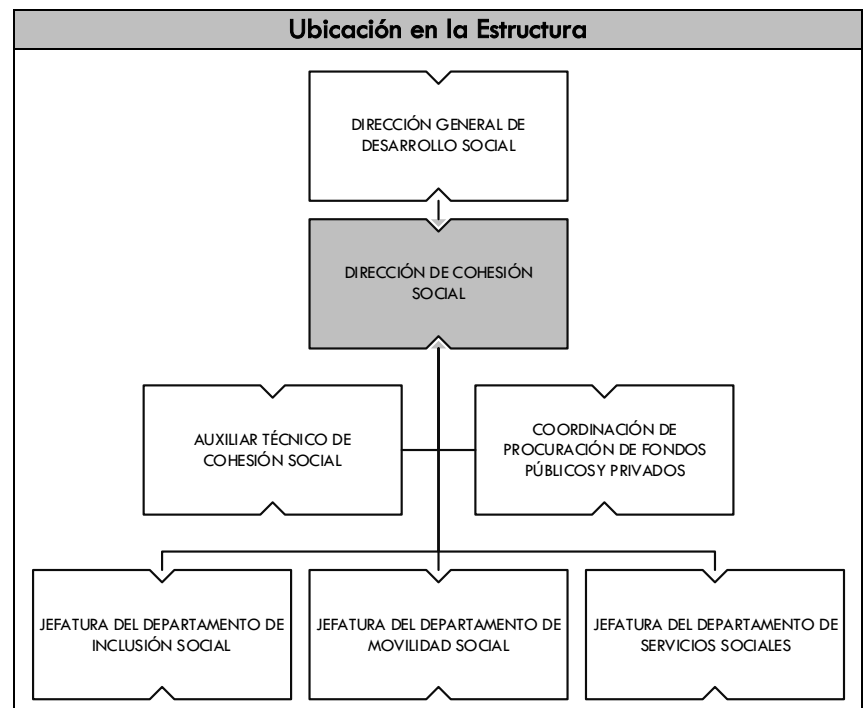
Ubicación en la Estructura

DIRECCIÓN GENERAL DE DESARROLLO SOCIAL

DIRECCIÓN DE COHESIÓN SOCIAL

AUXILIAR TÉCNICO DE COHESIÓN SOCIAL

COORDINACIÓN DE PROCURACIÓN DE FONDOS PÚBLICOSY PRIVADOS

JEFATURA DEL DEPARTAMENTO DE INCLUSIÓN SOCIAL

JEFATURA DEL DEPARTAMENTO DE MOVILIDAD SOCIAL

JEFATURA DEL DEPARTAMENTO DE SERVICIOS SOCIALES